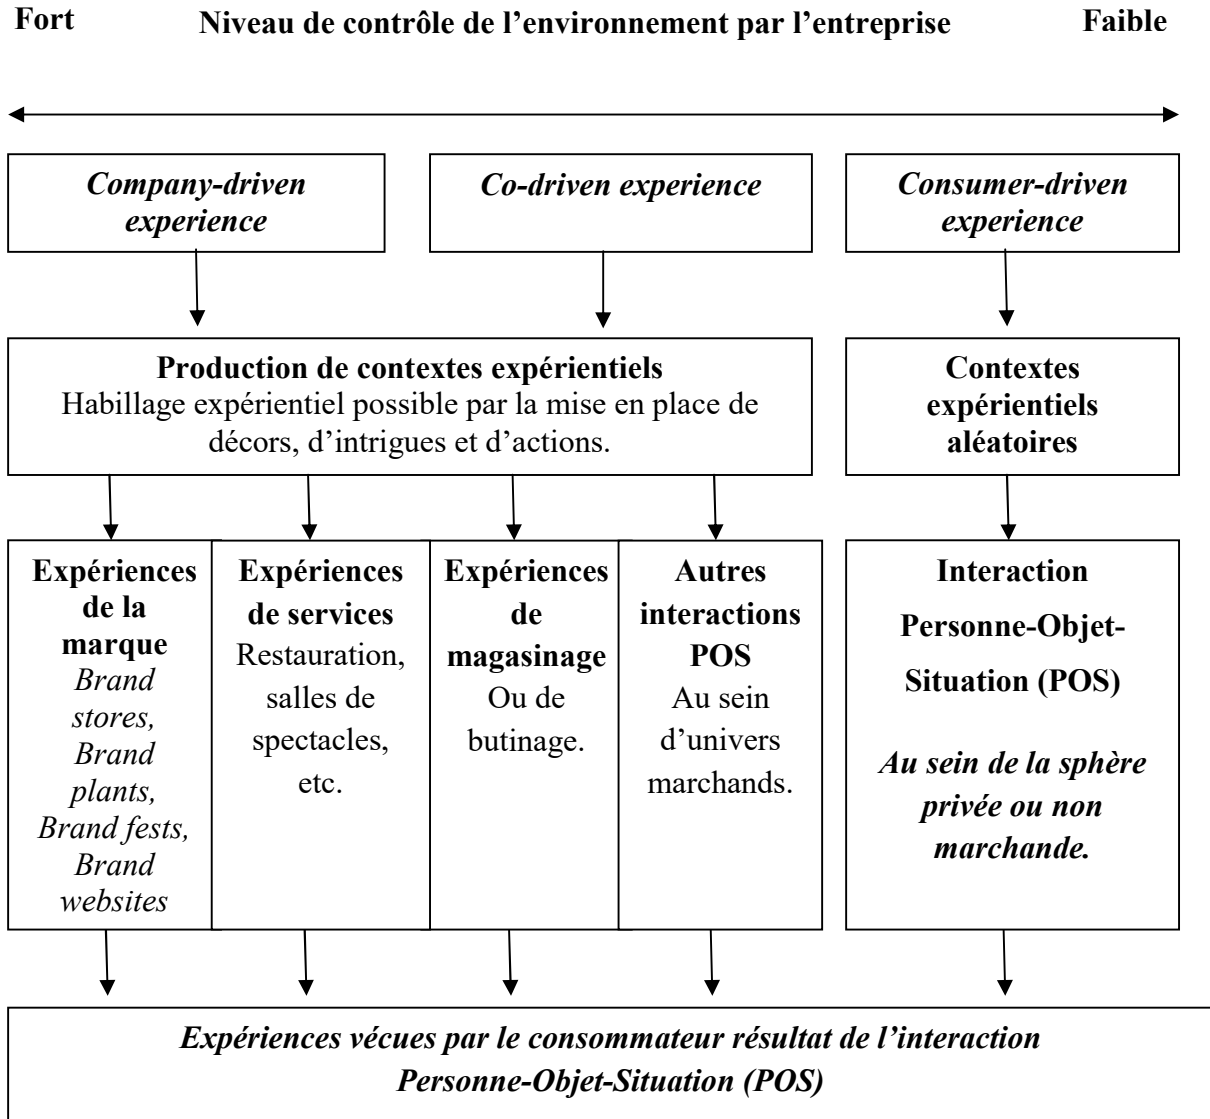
Fort Niveau de contrôle de l'environnement par l'entreprise Faible

*Company-driven experience*

*Co-driven experience*

*Consumer-driven experience*

**Production de contextes expérientiels**
Habillage expérientiel possible par la mise en place de décors, d'intrigues et d'actions.

**Contextes expérientiels aléatoires**

**Expériences de la marque**
*Brand stores, Brand plants, Brand fests, Brand websites*

**Expériences de services**
Restauration, salles de spectacles, etc.

**Expériences de magasinage**
Ou de butinage.

**Autres interactions POS**
Au sein d'univers marchands.

**Interaction Personne-Objet-Situation (POS)**

***Au sein de la sphère privée ou non marchande.***

*Expériences vécues par le consommateur résultat de l'interaction Personne-Objet-Situation (POS)*